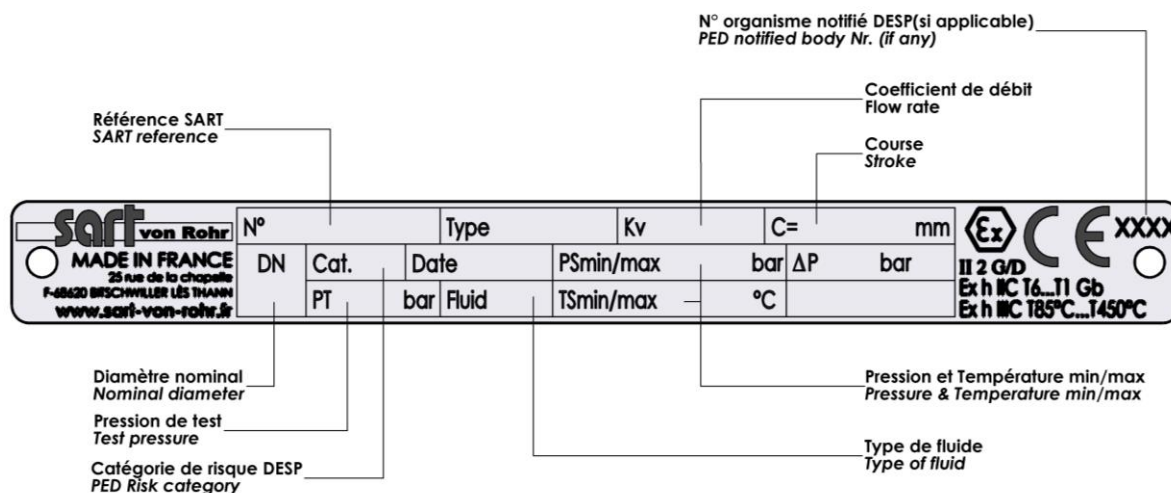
N° organisme notifié DESP(si applicable)
PED notified body Nr. (if any)

Coefficient de débit
Flow rate

Référence SART
SART reference

Course
Stroke

sart von Rohr
MADE IN FRANCE
25 rue de la chapelle
F-68620 BITSCHWILLER LÈS THANN
www.sart-von-rohr.fr

| N° | | Type | | Kv | C= | mm |
|---|---|---|---|---|---|---|
| DN | Cat. | Date | | PSmin/max | bar | ΔP bar |
| | PT bar | Fluid | | TSmin/max | °C | |

$\langle Ex \rangle$ CE XXXX
II 2 G/D
Ex h IIC T6...T1 Gb
Ex h IIIC T85°C...T450°C

Diamètre nominal
Nominal diameter

Pression de test
Test pressure

Catégorie de risque DESP
PED Risk category

Pression et Température min/max
Pressure & Temperature min/max

Type de fluide
Type of fluid